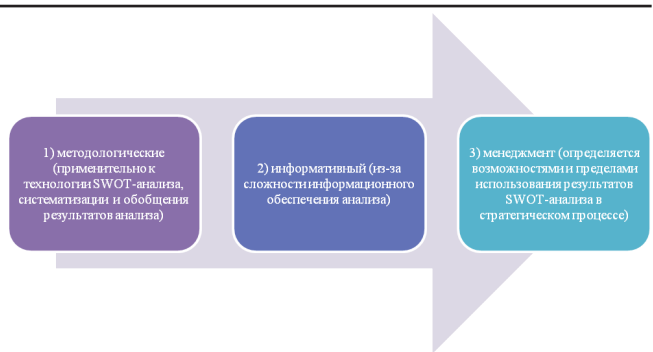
1) методологические (применительно к технологии SWOT-анализа, систематизации и обобщения результатов анализа)

2) информативный (из-за сложности информационного обеспечения анализа)

3) менеджмент (определяется возможностями и пределами использования результатов SWOT-анализа в стратегическом процессе)